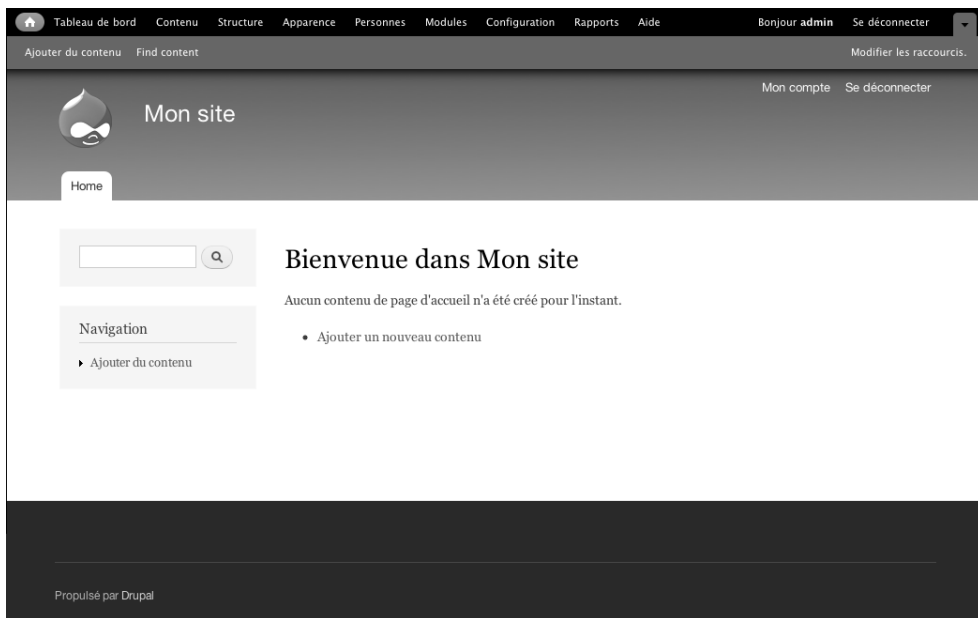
Tableau de bord Contenu Structure Apparence Personnes Modules Configuration Rapports Aide Bonjour **admin** Se déconnecter

Ajouter du contenu Find content Modifier les raccourcis.

Mon compte Se déconnecter

Mon site

Home

Navigation

Ajouter du contenu

Bienvenue dans Mon site

Aucun contenu de page d'accueil n'a été créé pour l'instant.

- Ajouter un nouveau contenu

Propulsé par Drupal